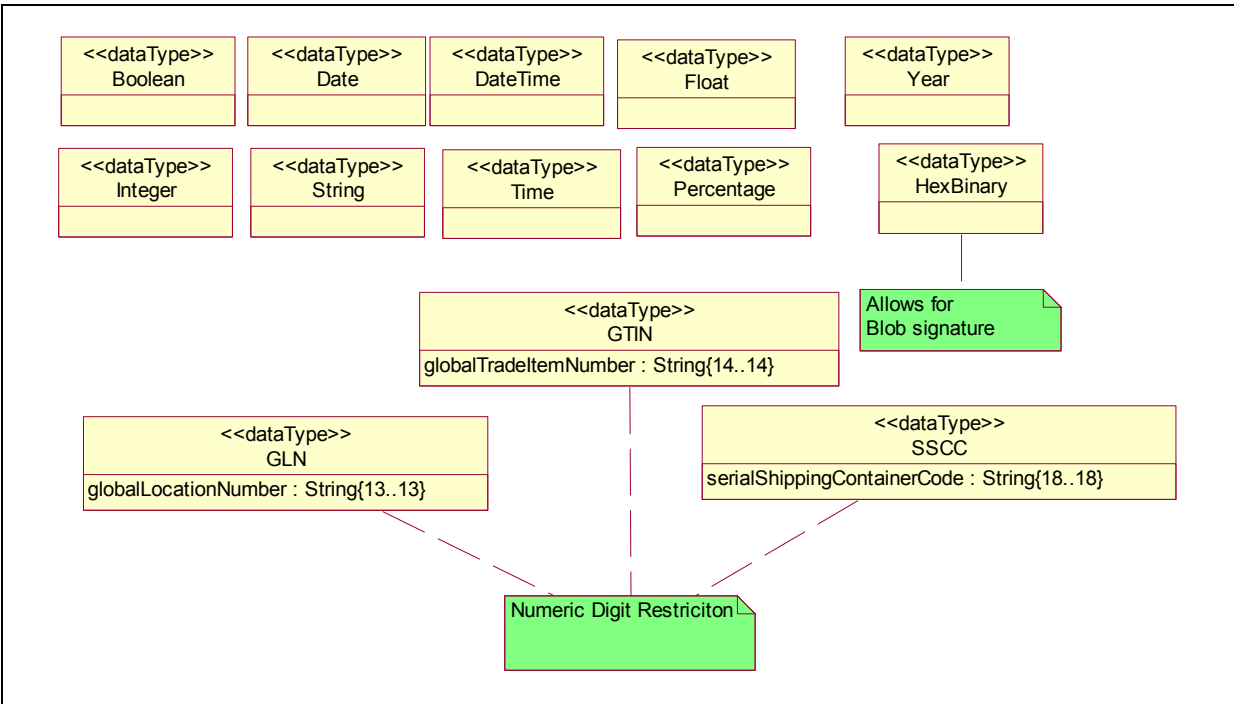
<<dataType>>
Boolean

<<dataType>>
Date

<<dataType>>
DateTime

<<dataType>>
Float

<<dataType>>
Year

<<dataType>>
Integer

<<dataType>>
String

<<dataType>>
Time

<<dataType>>
Percentage

<<dataType>>
HexBinary

Allows for
Blob signature

<<dataType>>
GTIN
globalTradeItemNumber : String{14..14}

<<dataType>>
GLN
globalLocationNumber : String{13..13}

<<dataType>>
SSCC
serialShippingContainerCode : String{18..18}

Numeric Digit Restriciton